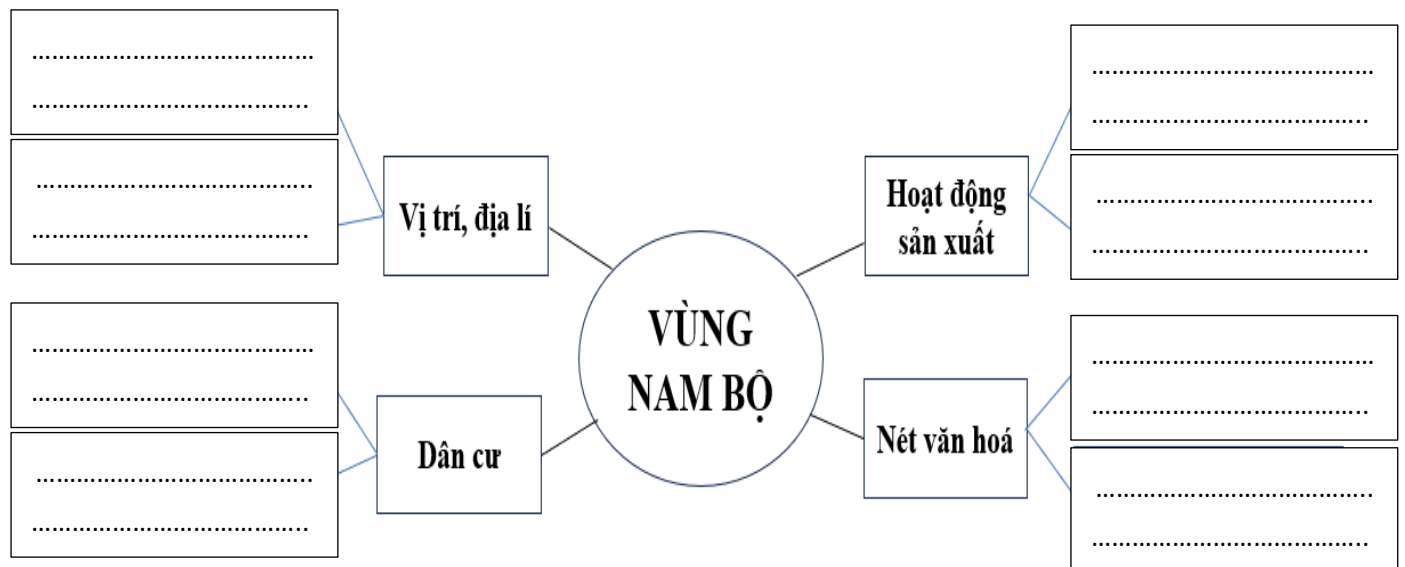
VÙNG NAM BỘ

Vị trí, địa lí

..........................................
..........................................

..........................................
..........................................

Dân cư

..........................................
..........................................

..........................................
..........................................

Hoạt động sản xuất

..........................................
..........................................

..........................................
..........................................

Nét văn hoá

..........................................
..........................................

..........................................
..........................................